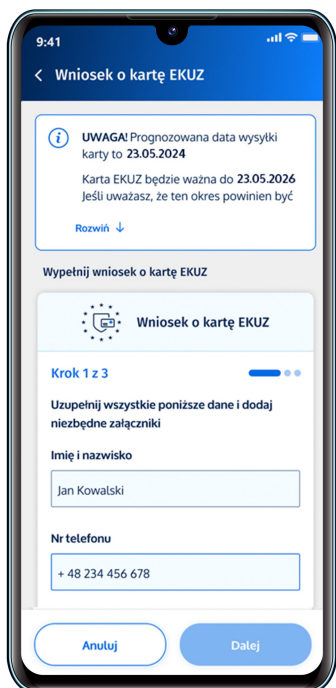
9:41

Wniosek o kartę EKUZ

UWAGA! Prognozowana data wysyłki karty to 23.05.2024

Karta EKUZ będzie ważna do 23.05.2026 Jeśli uważasz, że ten okres powinien być

Rozwiń

Wypełnij wniosek o kartę EKUZ

Wniosek o kartę EKUZ

Krok 1 z 3

Uzupełnij wszystkie poniższe dane i dodaj niezbędne załączniki

Imię i nazwisko

Jan Kowalski

Nr telefonu

+ 48 234 456 678

Anuluj

Dalej